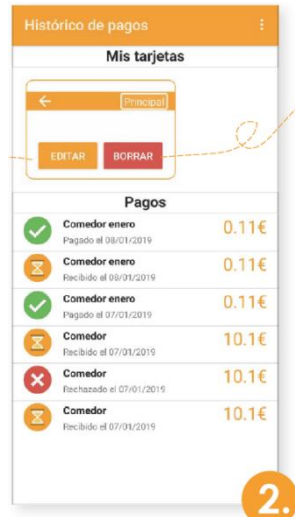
Histórico de pagos

Mis tarjetas

Principal

EDITAR BORRAR

Pagos

Comedor enero
Pagado el 08/01/2019
0.11€

Comedor enero
Recibido el 08/01/2019
0.11€

Comedor enero
Pagado el 07/01/2019
0.11€

Comedor
Recibido el 07/01/2019
10.1€

Comedor
Rechazado el 07/01/2019
10.1€

Comedor
Recibido el 07/01/2019
10.1€

2.